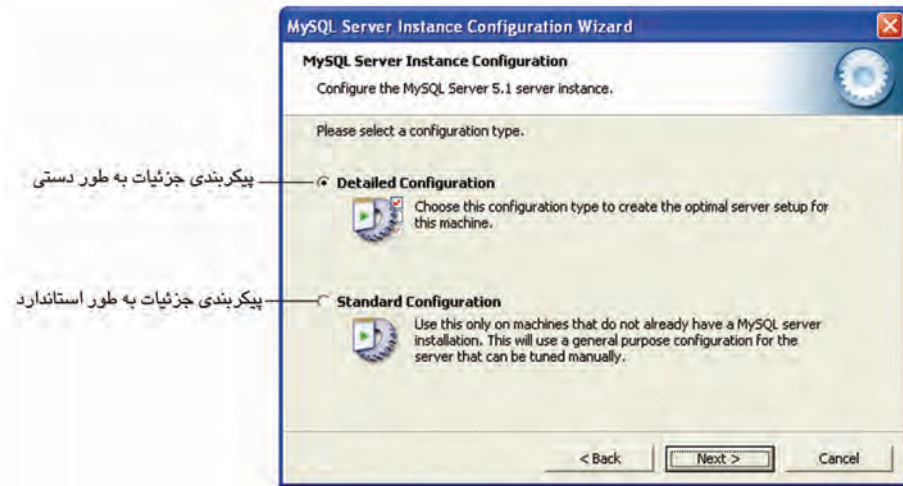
MySQL Server Instance Configuration Wizard

MySQL Server Instance Configuration

Configure the MySQL Server 5.1 server instance.

Please select a configuration type.

پیکربندی جزئیات به طور دستی

Detailed Configuration

Choose this configuration type to create the optimal server setup for this machine.

پیکربندی جزئیات به طور استاندارد

Standard Configuration

Use this only on machines that do not already have a MySQL server installation. This will use a general purpose configuration for the server that can be tuned manually.

< Back

Next >

Cancel